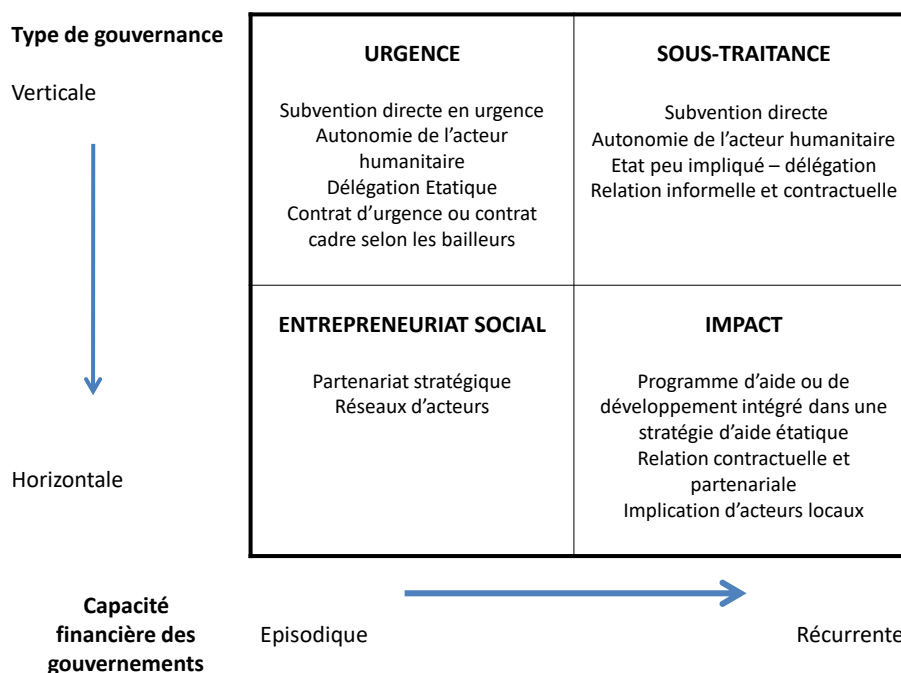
Type de gouvernance

Verticale

Horizontale

| URGENCE<br>Subvention directe en urgence<br>Autonomie de l'acteur humanitaire<br>Délégation Etatique<br>Contrat d'urgence ou contrat cadre selon les bailleurs | SOUS-TRAITANCE<br>Subvention directe<br>Autonomie de l'acteur humanitaire<br>Etat peu impliqué – délégation<br>Relation informelle et contractuelle |
|---|---|
| ENTREPRENEURIAT SOCIAL<br>Partenariat stratégique<br>Réseaux d'acteurs | IMPACT<br>Programme d'aide ou de développement intégré dans une stratégie d'aide étatique<br>Relation contractuelle et partenariale<br>Implication d'acteurs locaux |

Capacité financière des gouvernements

Episodique

Récurrente